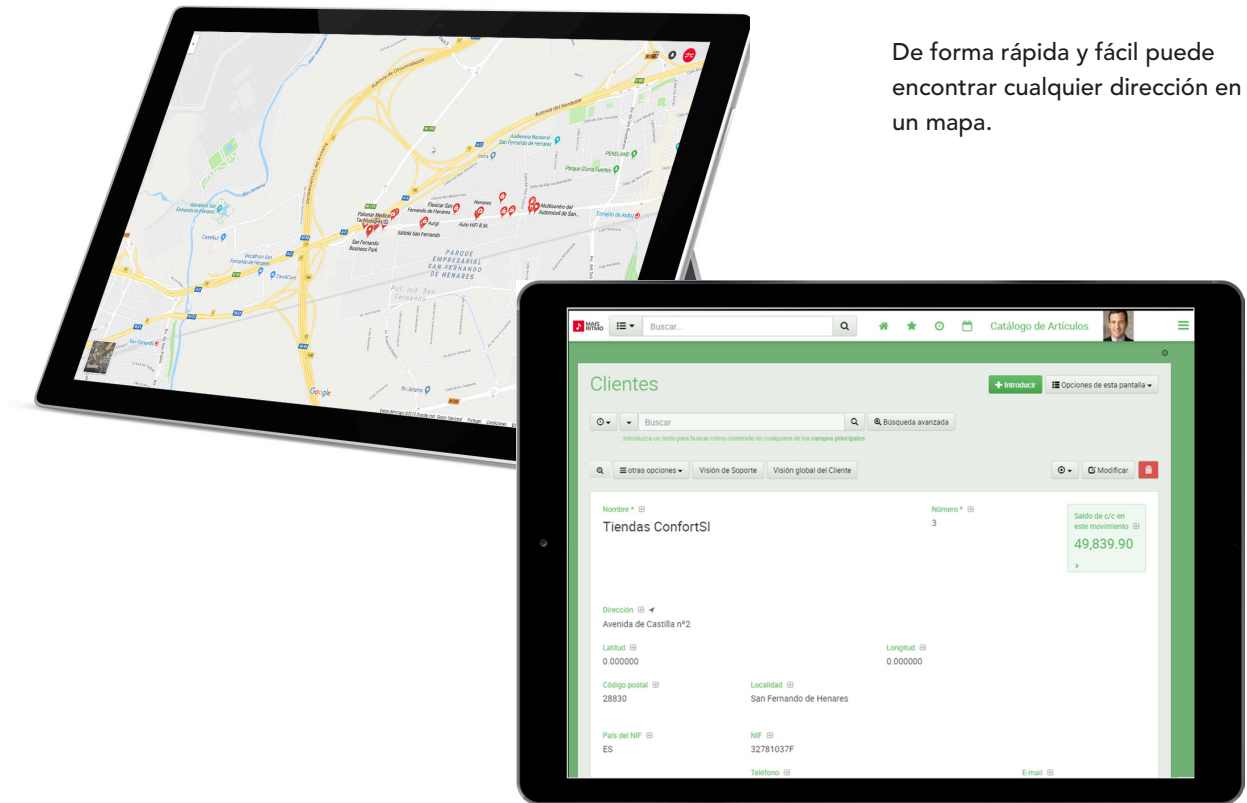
De forma rápida y fácil puede encontrar cualquier dirección en un mapa.

Autovía del Nordeste
Auditorio Nacional
San Fernando de Henares
PEARLAND
Parque Dolores Fuertes
Palomar Medical Technologies
Fleisher San Fernando de Henares
Henares
Multicentro del Automóvil de San...
Auto HiFi R.M.
Auriga
Saltoki San Fernando
San Fernando Business Park
PARQUE EMPRESARIAL SAN FERNANDO DE HENARES
Pol. Ind. San Fernando
Carrefour
DecathIon San Fernando de Henares
Google

MAIS RITMO
Buscar...
Catálogo de Artículos

Clientes
+ Introducir
Opciones de esta pantalla
Buscar
Búsqueda avanzada
Introduzca un texto para buscar como contenido en cualquiera de los campos principales
otras opciones
Visión de Soporte
Visión global del Cliente
Modificar

Nombre *
Tiendas ConfortSI
Número *
3
Saldo de c/c en este movimiento
49,839.90

Dirección
Avenida de Castilla nº2
Latitud
0.000000
Longitud
0.000000
Código postal
28830
Localidad
San Fernando de Henares
País del NIF
ES
NIF
32781037F
Teléfono
E-mail